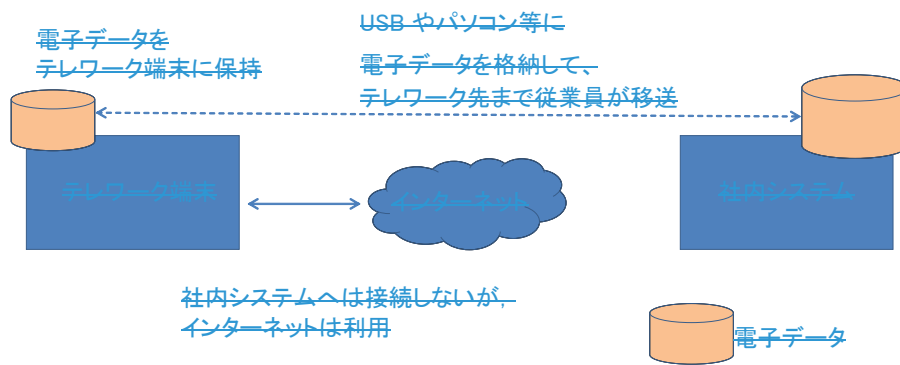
電子データを
テレワーク端末に保持

USB やパソコン等に

電子データを格納して、
テレワーク先まで従業員が移送

テレワーク端末

インターネット

社内システム

社内システムへは接続しないが、
インターネットは利用

電子データ